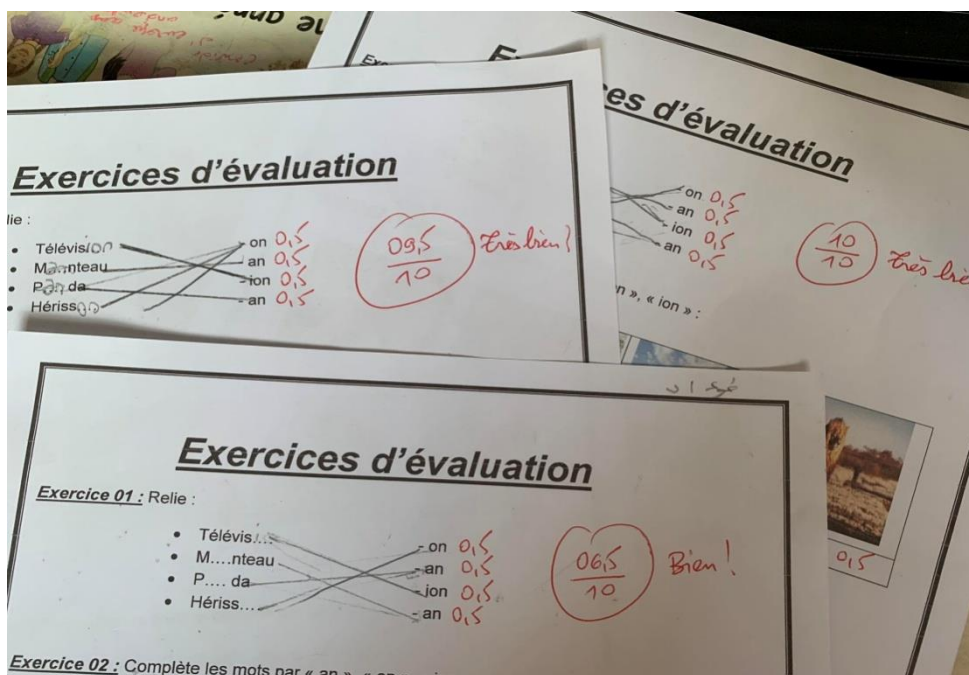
le que

Ex

es d'évaluation

on 0,5
an 0,5
ion 0,5
an 0,5

$\frac{10}{10}$ Très bie

n », « ion » :

Exercices d'évaluation

lie :

• Télévision
• Manteau
• Panda
• Hérisson

on 0,5
an 0,5
ion 0,5
an 0,5

$\frac{09,5}{10}$ Très bien !

Exercices d'évaluation

Exercice 01 : Relie :

• Télévis....
• M....nteau
• P.... da
• Hériss....

on 0,5
an 0,5
ion 0,5
an 0,5

$\frac{06,5}{10}$ Bien !

0,5

Exercice 02 : Complète les mots par « an », « on » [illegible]